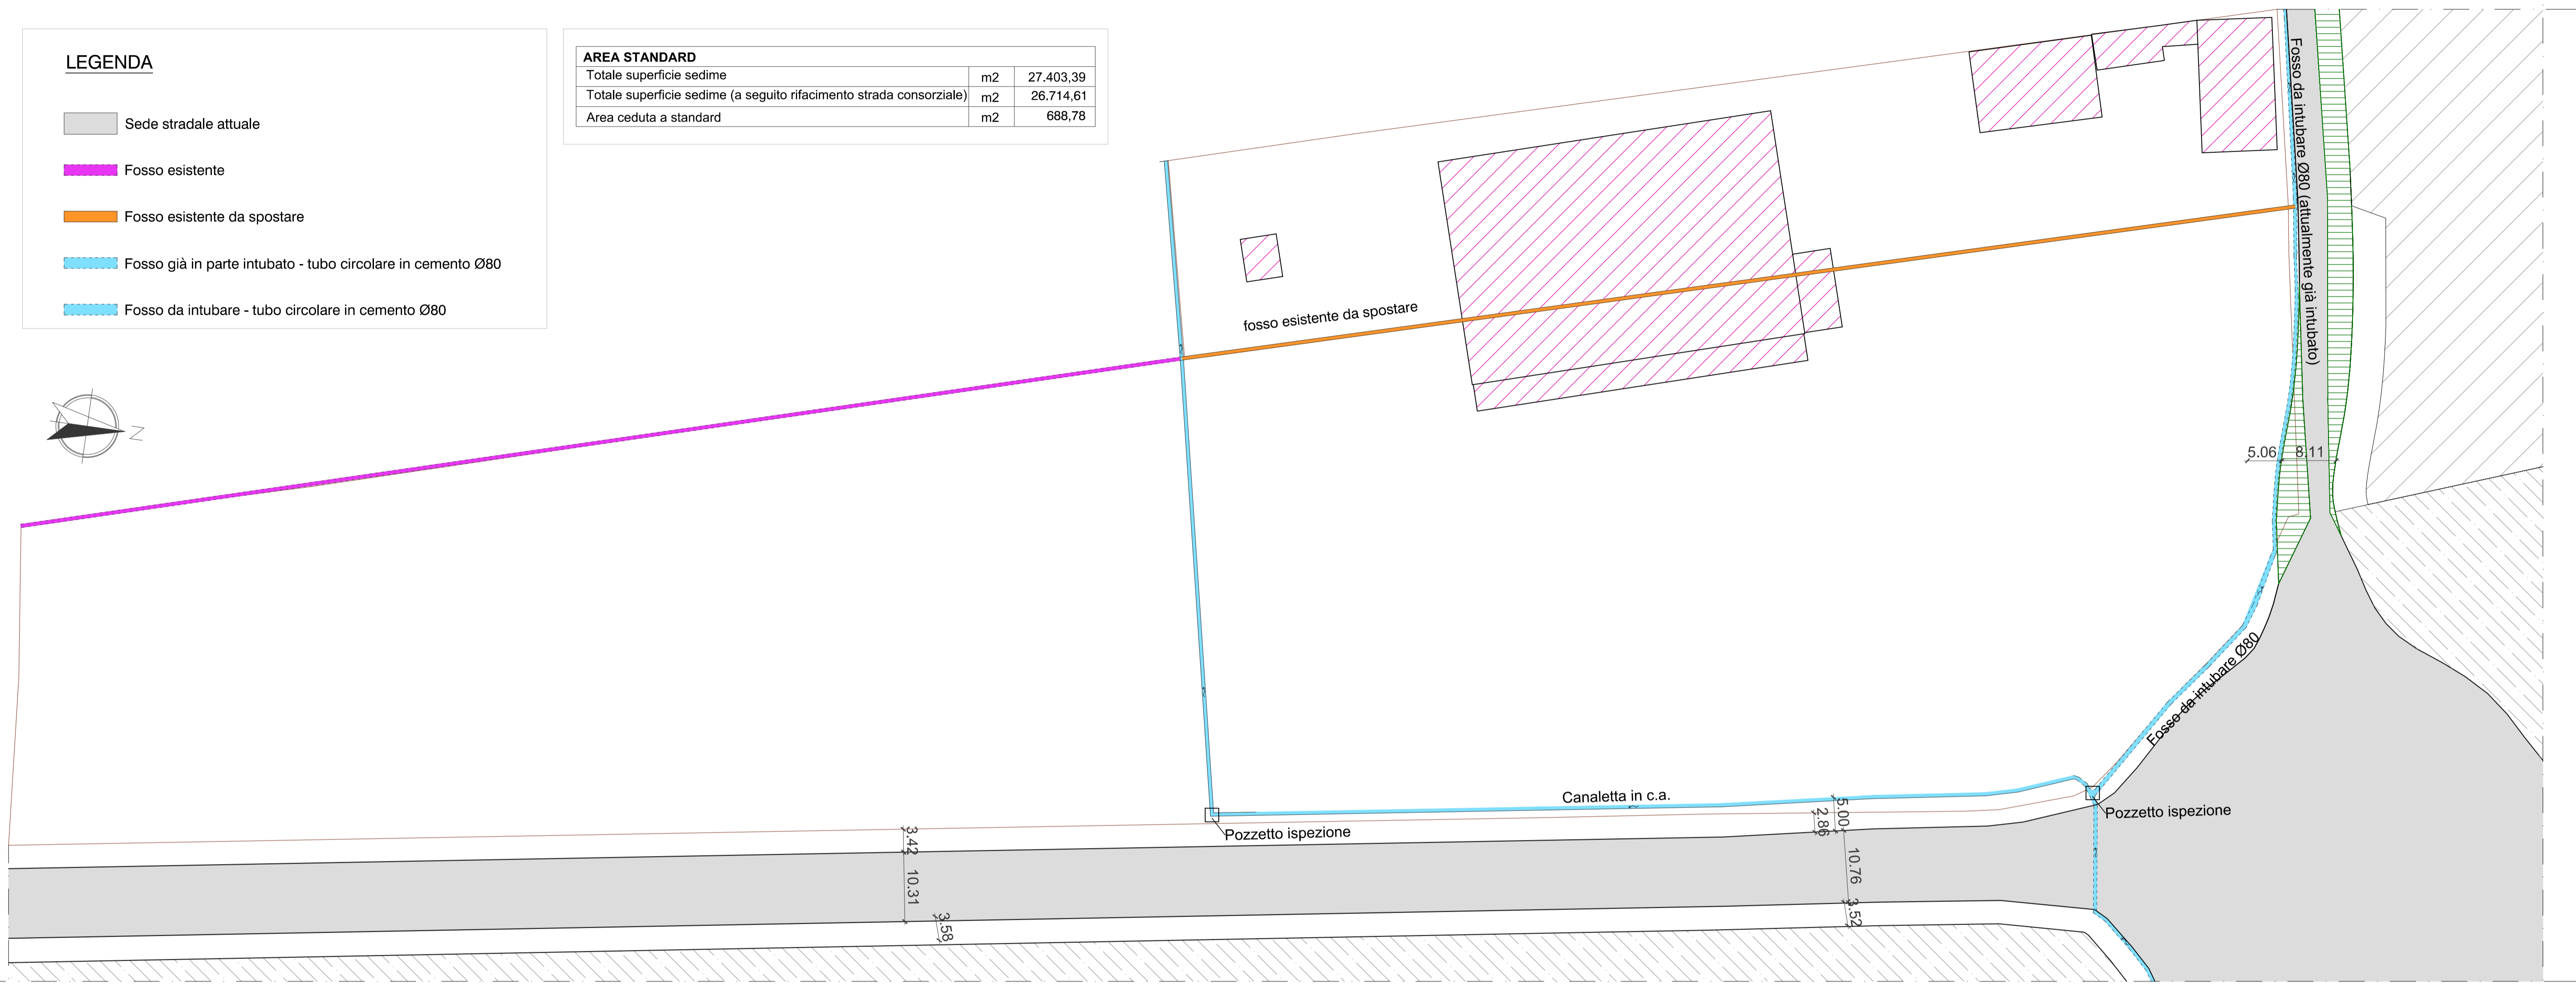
LEGENDA

Sede stradale attuale

Fosso esistente

Fosso esistente da spostare

Fosso già in parte intubato - tubo circolare in cemento Ø80

Fosso da intubare - tubo circolare in cemento Ø80

| AREA STANDARD | | |
|---|---|---|
| Totale superficie sedime | m2 | 27.403,39 |
| Totale superficie sedime (a seguito rifacimento strada consorziale) | m2 | 26.714,61 |
| Area ceduta a standard | m2 | 688,78 |

N

fosso esistente da spostare

Fosso da intubare Ø80 (attualmente già intubato)

5.06

8.11

Fosso da intubare Ø80

Canaletta in c.a.

Pozzetto ispezione

Pozzetto ispezione

5.00

2.86

10.76

3.52

3.42

10.31

3.58